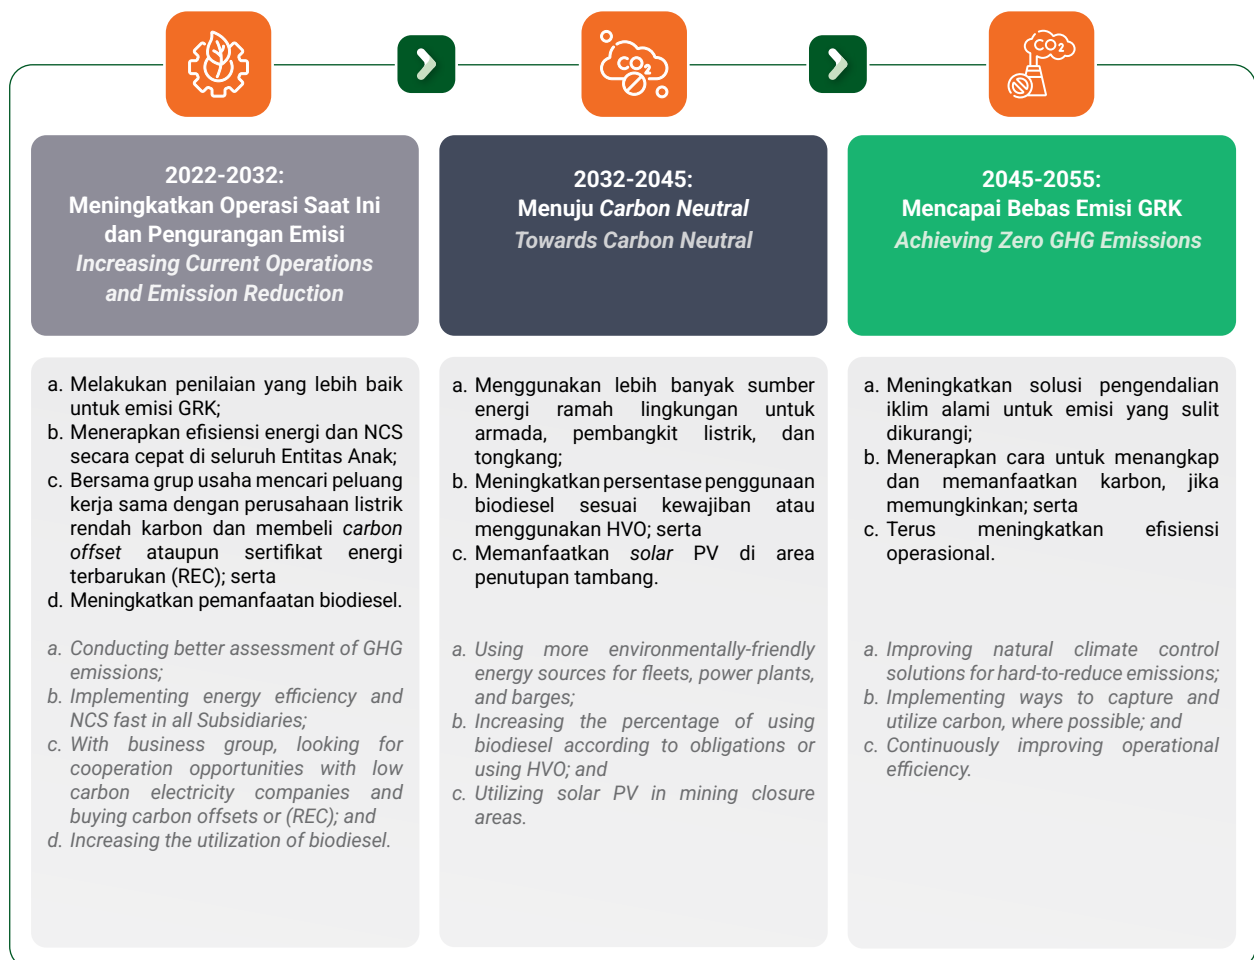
$CO_2$ $CO_2$

2022-2032:
Meningkatkan Operasi Saat Ini dan Pengurangan Emisi
Increasing Current Operations and Emission Reduction

a. Melakukan penilaian yang lebih baik untuk emisi GRK;
b. Menerapkan efisiensi energi dan NCS secara cepat di seluruh Entitas Anak;
c. Bersama grup usaha mencari peluang kerja sama dengan perusahaan listrik rendah karbon dan membeli carbon offset ataupun sertifikat energi terbarukan (REC); serta
d. Meningkatkan pemanfaatan biodiesel.

a. Conducting better assessment of GHG emissions;
b. Implementing energy efficiency and NCS fast in all Subsidiaries;
c. With business group, looking for cooperation opportunities with low carbon electricity companies and buying carbon offsets or (REC); and
d. Increasing the utilization of biodiesel.

2032-2045:
Menuju Carbon Neutral
Towards Carbon Neutral

a. Menggunakan lebih banyak sumber energi ramah lingkungan untuk armada, pembangkit listrik, dan tongkang;
b. Meningkatkan persentase penggunaan biodiesel sesuai kewajiban atau menggunakan HVO; serta
c. Memanfaatkan solar PV di area penutupan tambang.

a. Using more environmentally-friendly energy sources for fleets, power plants, and barges;
b. Increasing the percentage of using biodiesel according to obligations or using HVO; and
c. Utilizing solar PV in mining closure areas.

2045-2055:
Mencapai Bebas Emisi GRK
Achieving Zero GHG Emissions

a. Meningkatkan solusi pengendalian iklim alami untuk emisi yang sulit dikurangi;
b. Menerapkan cara untuk menangkap dan memanfaatkan karbon, jika memungkinkan; serta
c. Terus meningkatkan efisiensi operasional.

a. Improving natural climate control solutions for hard-to-reduce emissions;
b. Implementing ways to capture and utilize carbon, where possible; and
c. Continuously improving operational efficiency.